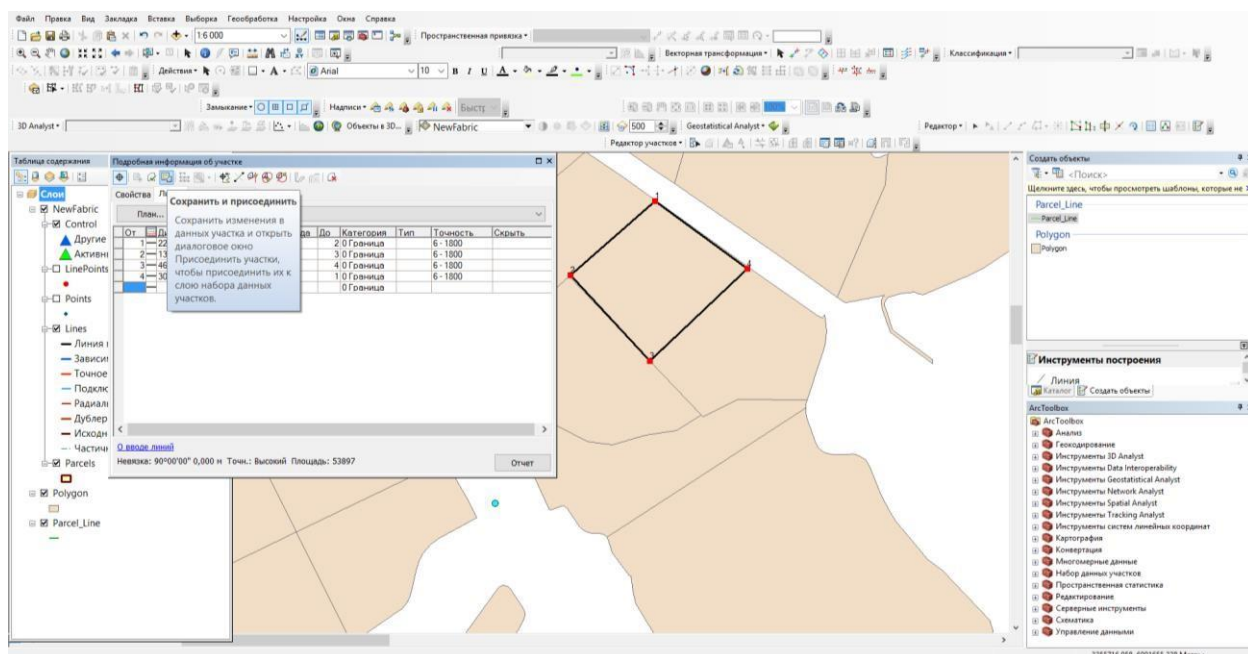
Файл Правка Вид Закладка Вставка Выборка Геообработка Настройка Окна Справка

1:6 000

Пространственная привязка ▾

Векторная трансформация ▾

Классификация ▾

Действия ▾

Arial

10

Замыкание ▾

Надписи ▾

Быстр

3D Analyst ▾

Объекты в 3D...

NewFabric

500

Geostatistical Analyst ▾

Редактор ▾

Редактор участков ▾

Таблица содержания

Слои

NewFabric

Control

Другие

Активн

LinePoints

Points

Lines

Линия

Зависи

Точное

Подклю

Радиал

Дублер

Исходн

Частич

Parcels

Polygon

Parcel_Line

Подробная информация об участке

Свойства Л

План...

Сохранить и присоединить

Сохранить изменения в данных участка и открыть диалоговое окно Присоединить участки, чтобы присоединить их к слою набора данных участков.

| От | | | да | До | Категория | Тип | Точность | Скрыть |
|---|---|---|---|---|---|---|---|---|
| 1 | 22 | | | 2 | 0 Граница | | 6 - 1800 | |
| 2 | 13 | | | 3 | 0 Граница | | 6 - 1800 | |
| 3 | 46 | | | 4 | 0 Граница | | 6 - 1800 | |
| 4 | 30 | | | 1 | 0 Граница | | 6 - 1800 | |
| | | | | | 0 Граница | | | |

О вводе линий

Невязка: 90°00'00" 0,000 м Точн.: Высокий Площадь: 53897

Отчет

1

2

3

4

Создать объекты

<Поиск>

Щелкните здесь, чтобы просмотреть шаблоны, которые не

Parcel_Line

Parcel_Line

Polygon

Polygon

Инструменты построения

Линия

Каталог

Создать объекты

ArcToolbox

ArcToolbox

Анализ

Геокодирование

Инструменты 3D Analyst

Инструменты Data Interoperability

Инструменты Geostatistical Analyst

Инструменты Network Analyst

Инструменты Spatial Analyst

Инструменты Tracking Analyst

Инструменты систем линейных координат

Картография

Конвертация

Многомерные данные

Набор данных участков

Пространственная статистика

Редактирование

Серверные инструменты

Схематика

Управление данными